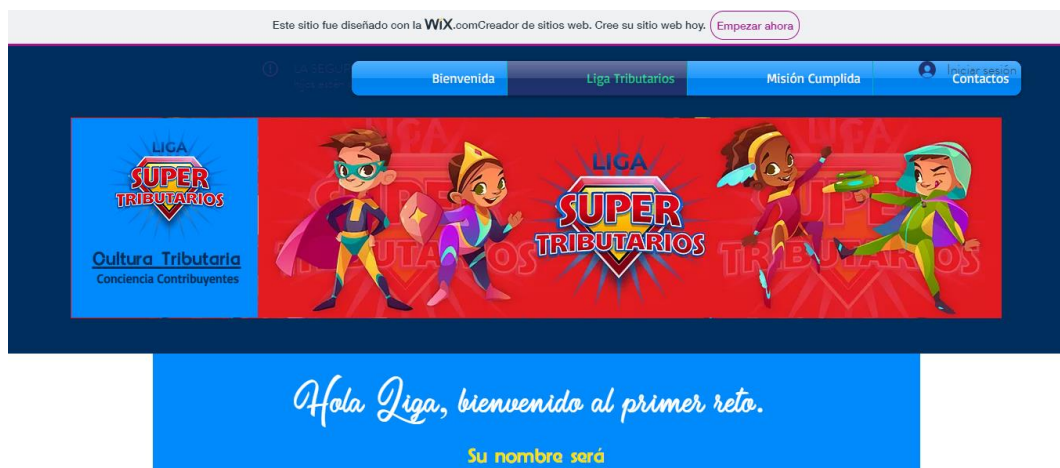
Este sitio fue diseñado con la WiX.comCreador de sitios web. Cree su sitio web hoy. Empezar ahora

Bienvenida | Liga Tributarios | Misión Cumplida | Contactos

Iniciar sesión

LIGA SUPER TRIBUTARIOS

Cultura Tributaria
Conciencia Contribuyentes

LIGA SUPER TRIBUTARIOS

Hola Liga, bienvenido al primer reto.

Su nombre será